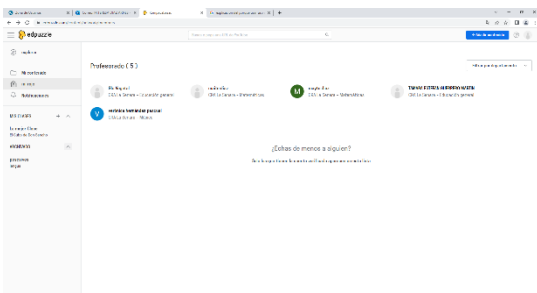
edpuzzle

Profesorado ( 5 )

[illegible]
CEIP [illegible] · Educación general

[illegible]
CEIP La Senara · Matemáticas

M
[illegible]
CEIP La Senara · Matemáticas

TAMAR ESTRELLA HERRERO MARTIN
CEIP La Senara · Educación general

V
verónica fernandez pascual
CEIP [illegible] · Música

¿Echas de menos a alguien?

Mi contenido
Mi escuela
Notificaciones

MIS CLASES
ARCHIVADAS